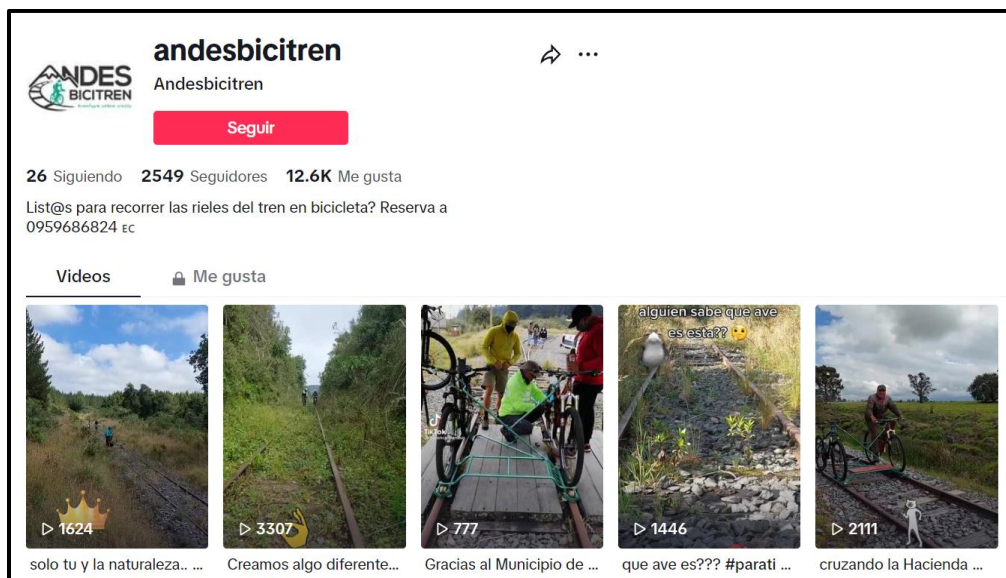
andesbicitren
Andesbicitren

ANDES BICITREN

Seguir

26 Siguiendo 2549 Seguidores 12.6K Me gusta

List@s para recorrer las rieles del tren en bicicleta? Reserva a 0959686824 EC

Videos Me gusta

1624
solo tu y la naturaleza.. ...

3307
Creamos algo diferente...

777
Gracias al Municipio de ...

alguien sabe que ave es esta??
1446
que ave es??? #parati ...

2111
cruzando la Hacienda ...